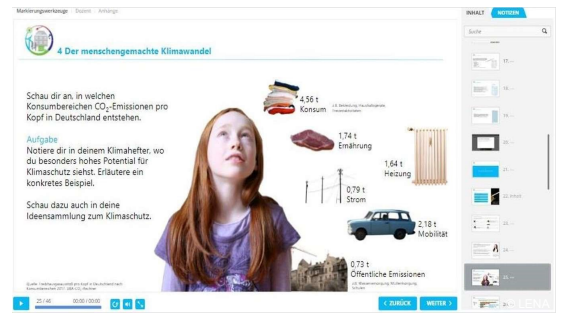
Markierungswerkzeuge | Beamer | Anhänge

4 Der menschengemachte Klimawandel

Schau dir an, in welchen Konsumbereichen $CO_2$-Emissionen pro Kopf in Deutschland entstehen.

Aufgabe
Notiere dir in deinem Klimahefter, wo du besonders hohes Potential für Klimaschutz siehst. Erläutere ein konkretes Beispiel.

Schau dazu auch in deine Ideensammlung zum Klimaschutz.

4,56 t
Konsum
z.B. Bekleidung, Haushaltsgeräte, Freizeitaktivitäten

1,74 t
Ernährung

1,64 t
Heizung

0,79 t
Strom

2,18 t
Mobilität

0,73 t
Öffentliche Emissionen
z.B. Wasserversorgung, Müllentsorgung, Schulen

Quelle: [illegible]

25 / 46 00:00 / 00:00

< ZURÜCK WEITER >

INHALT NOTIZEN

Suche

17
18
19
20
21
22 Inhalt
23
24
25
26

LENA